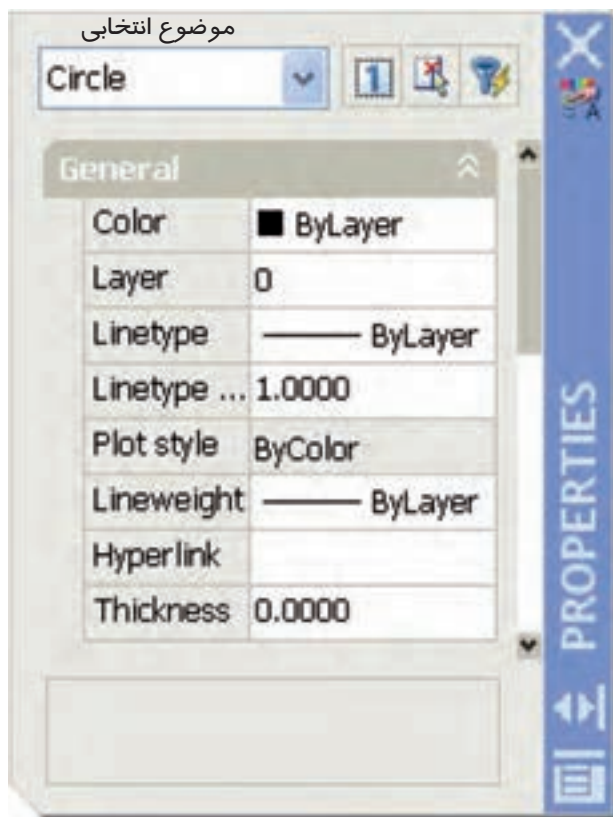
موضوع انتخابی

Circle

General

| | |
|---|---|
| Color | ByLayer |
| Layer | 0 |
| Linetype | ——— ByLayer |
| Linetype ... | 1.0000 |
| Plot style | ByColor |
| Lineweight | ——— ByLayer |
| Hyperlink | |
| Thickness | 0.0000 |

PROPERTIES